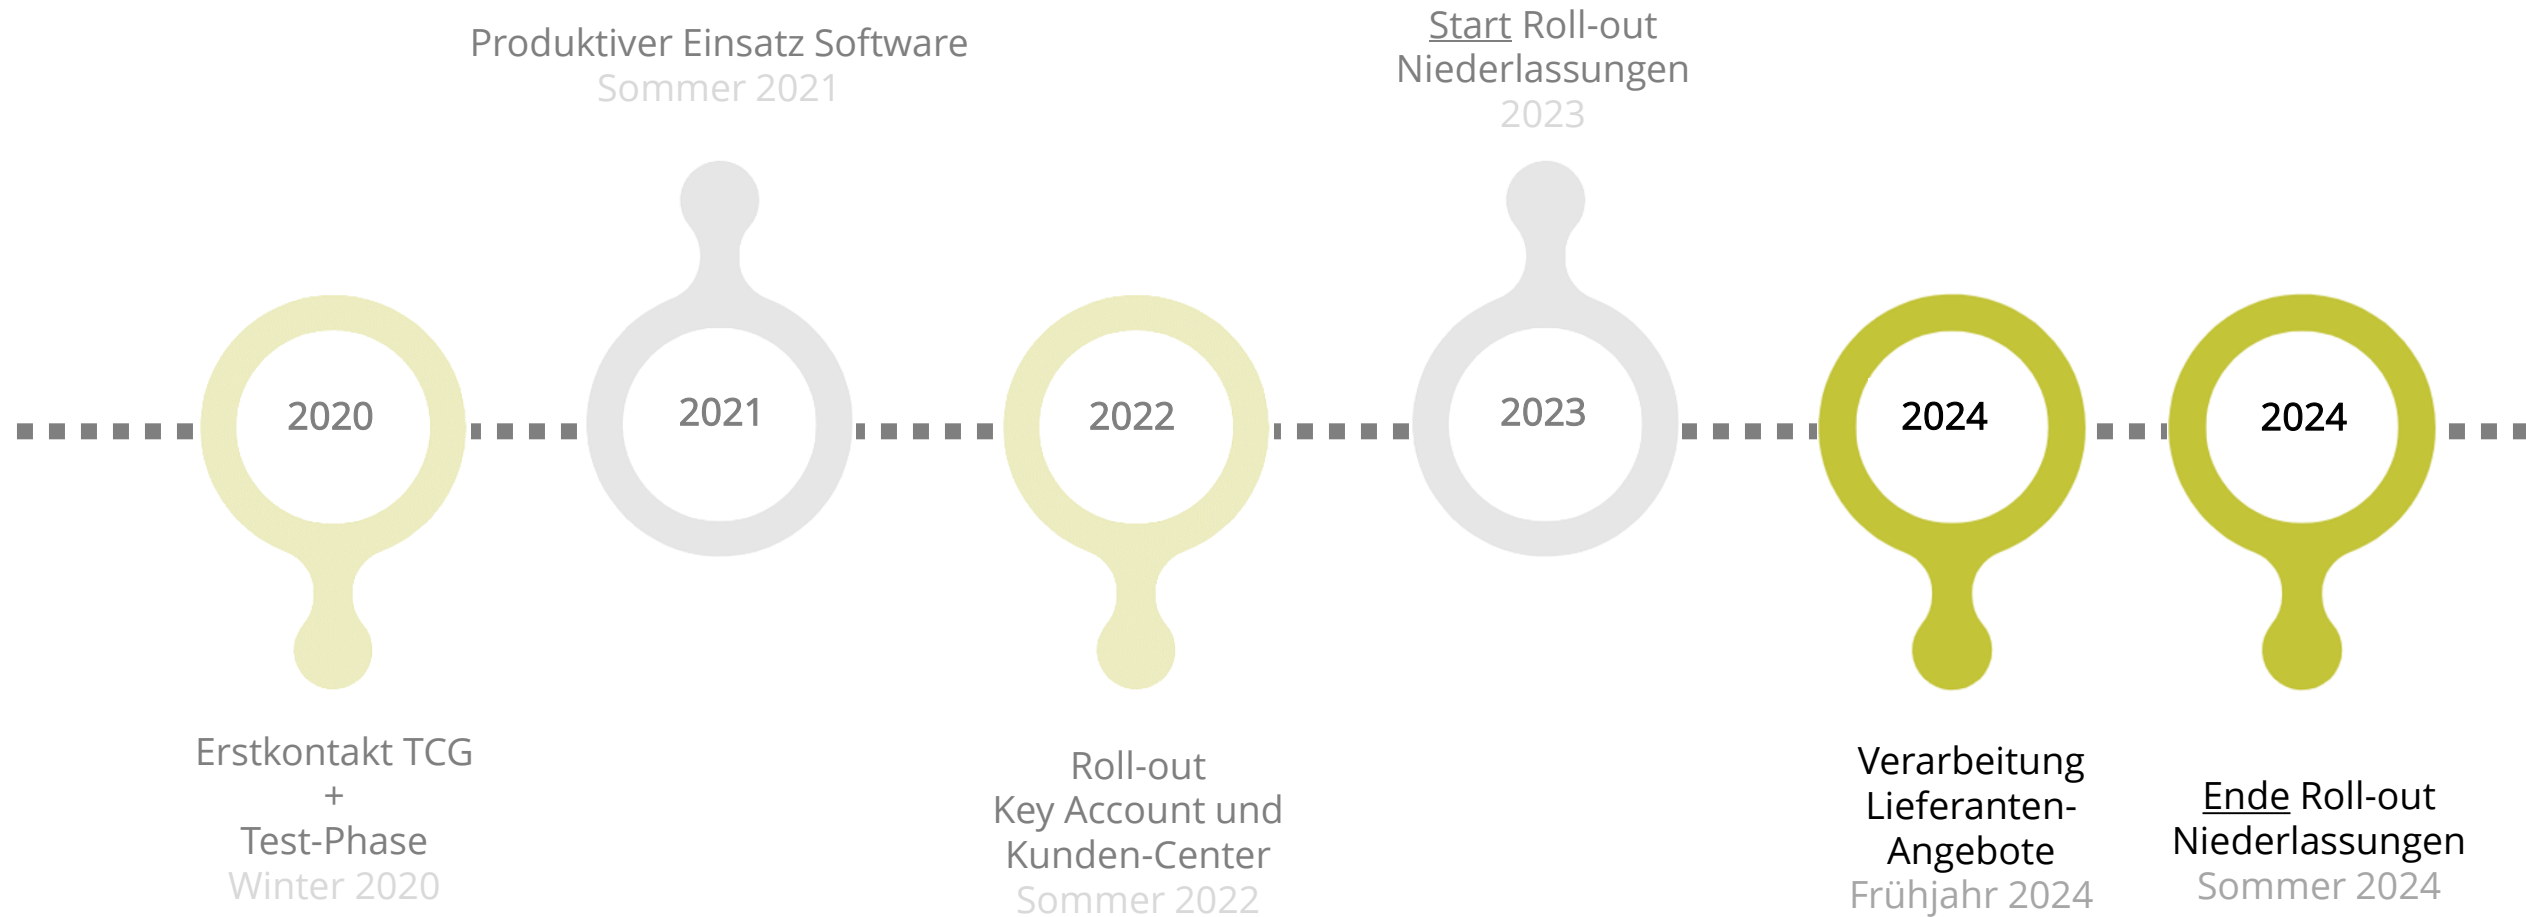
Produktiver Einsatz Software
Sommer 2021

Start Roll-out Niederlassungen
2023

2020

2021

2022

2023

2024

2024

Erstkontakt TCG
+
Test-Phase
Winter 2020

Roll-out
Key Account und Kunden-Center
Sommer 2022

Verarbeitung Lieferanten-Angebote
Frühjahr 2024

Ende Roll-out Niederlassungen
Sommer 2024